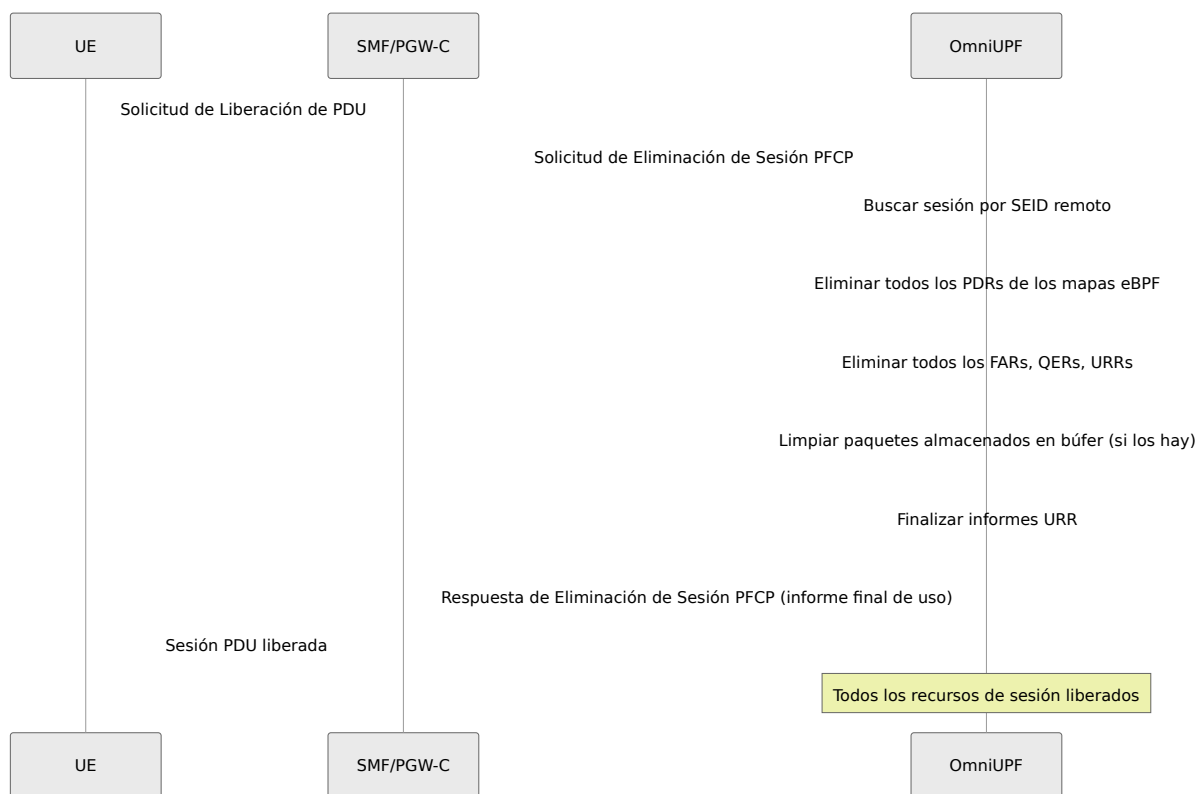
UE

SMF/PGW-C

OmniUPF

Solicitud de Liberación de PDU

Solicitud de Eliminación de Sesión PFCP

Buscar sesión por SEID remoto

Eliminar todos los PDRs de los mapas eBPF

Eliminar todos los FARs, QERs, URRs

Limpiar paquetes almacenados en búfer (si los hay)

Finalizar informes URR

Respuesta de Eliminación de Sesión PFCP (informe final de uso)

Sesión PDU liberada

Todos los recursos de sesión liberados

UE

SMF/PGW-C

OmniUPF